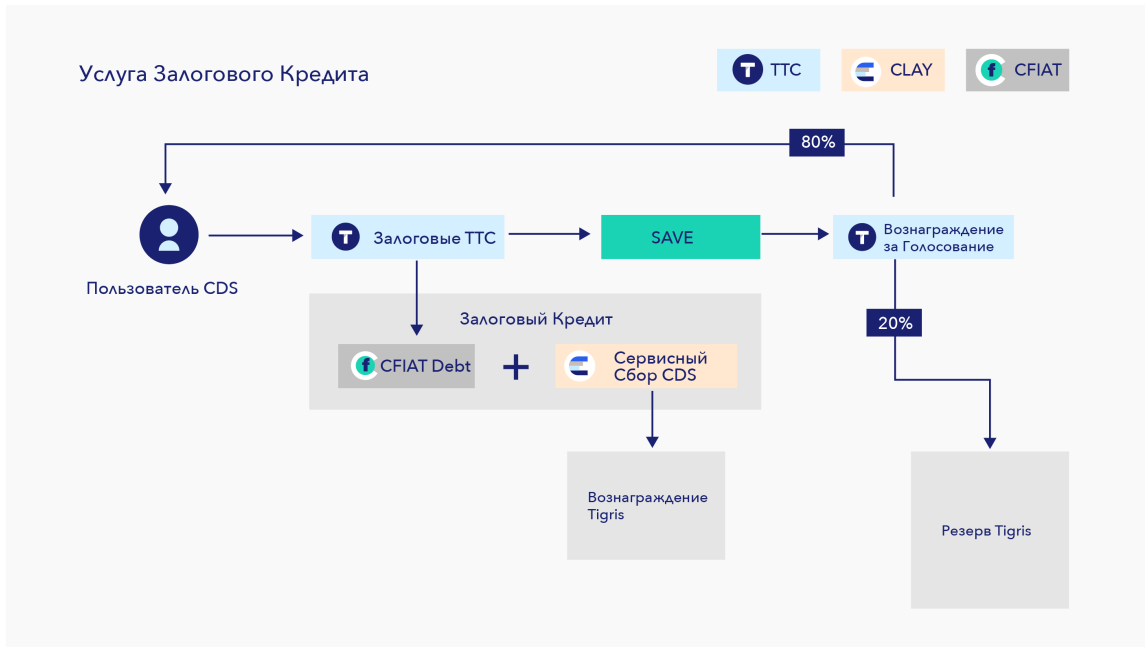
Услуга Залогового Кредита

TTC

CLAY

CFIAT

80%

Пользователь CDS

Залоговые TTC

SAVE

Вознаграждение за Голосование

20%

Залоговый Кредит

CFIAT Debt

+

Сервисный Сбор CDS

Вознаграждение Tigris

Резерв Tigris